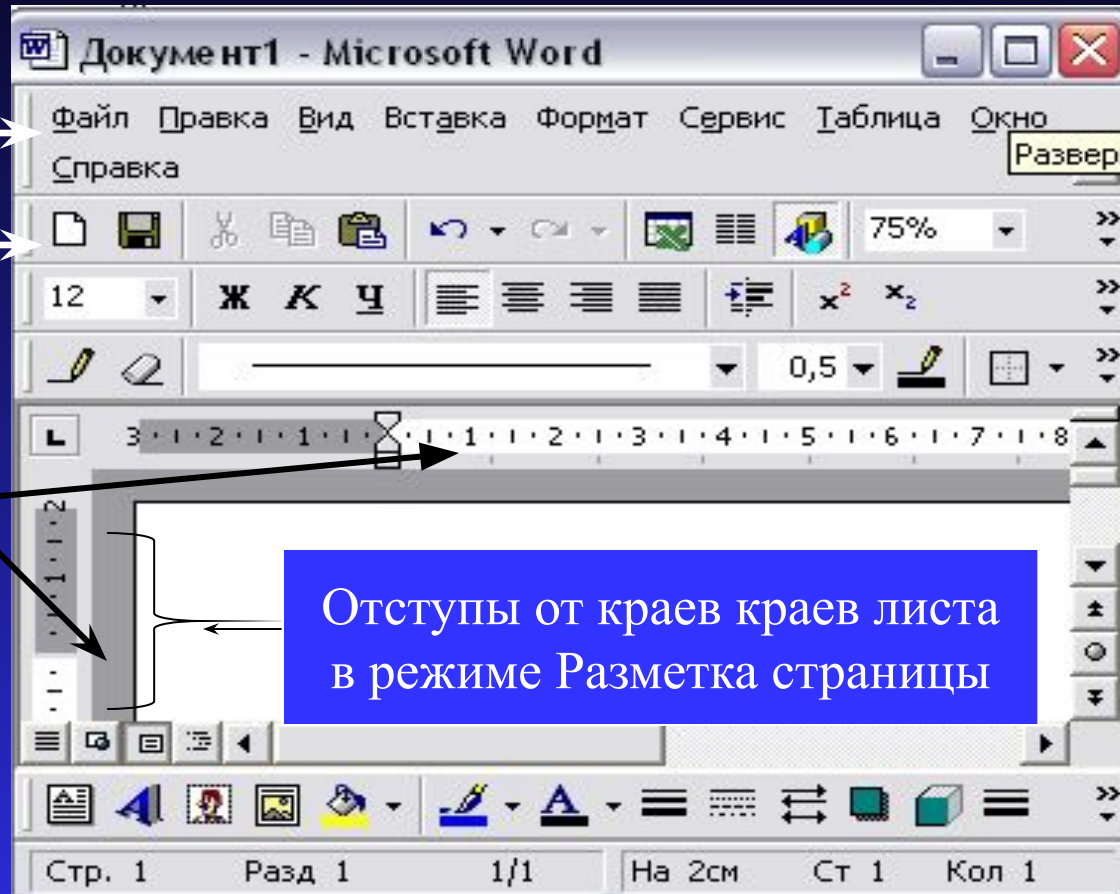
Документ1 - Microsoft Word

Файл Правка Вид Вставка Формат Сервис Таблица Окно Справка

Развер

75%

12 Ж К Ч $x^2$ $x_2$

0,5

3 · 2 · 1 · · 1 · 2 · 3 · 4 · 5 · 6 · 7 · 8

2 · 1

Отступы от краев краев листа в режиме Разметка страницы

Стр. 1 Разд 1 1/1 На 2см Ст 1 Кол 1